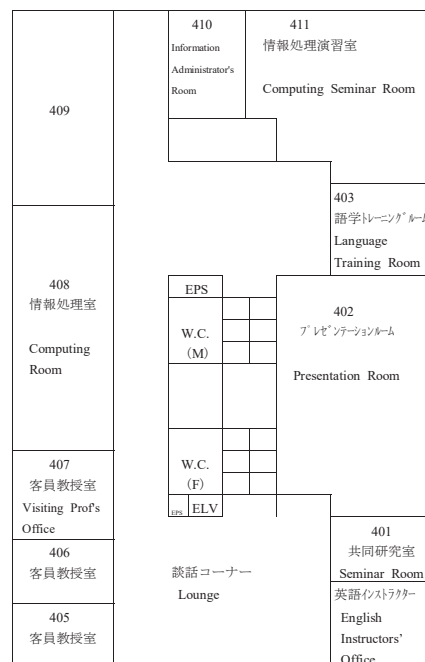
410
Information Administrator's Room

411
情報処理演習室
Computing Seminar Room

409

403
語学ﾄﾚｰﾆﾝｸﾞﾙｰﾑ
Language Training Room

408
情報処理室
Computing Room

EPS

W.C.
(M)

402
ﾌﾟﾚｾﾞﾝﾃｰｼｮﾝﾙｰﾑ
Presentation Room

W.C.
(F)

407
客員教授室
Visiting Prof's Office

EPS
ELV

401
共同研究室
Seminar Room

406
客員教授室

談話コーナー
Lounge

英語ｲﾝｽﾄﾗｸﾀｰ
English Instructors' Office

405
客員教授室